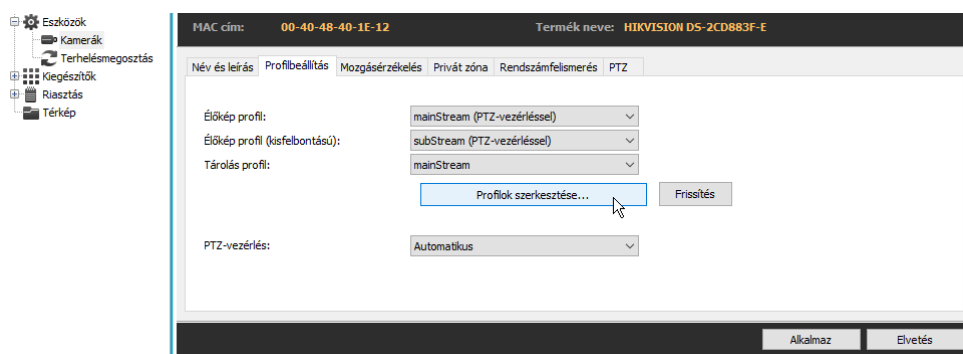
Eszközök
Kamerák
Terhelésmegosztás
Kiegészítők
Riasztás
Térkép

MAC cím: 00-40-48-40-1E-12
Termék neve: HIKVISION DS-2CD883F-E

Név és leírás | Profilbeállítás | Mozgásérzékelés | Privát zóna | Rendszámfelismerés | PTZ

Élőkép profil: mainStream (PTZ-vezérléssel)
Élőkép profil (kisfelbontású): subStream (PTZ-vezérléssel)
Tárolás profil: mainStream

Profilok szerkesztése... Frissítés

PTZ-vezérlés: Automatikus

Alkalmaz Elvetés